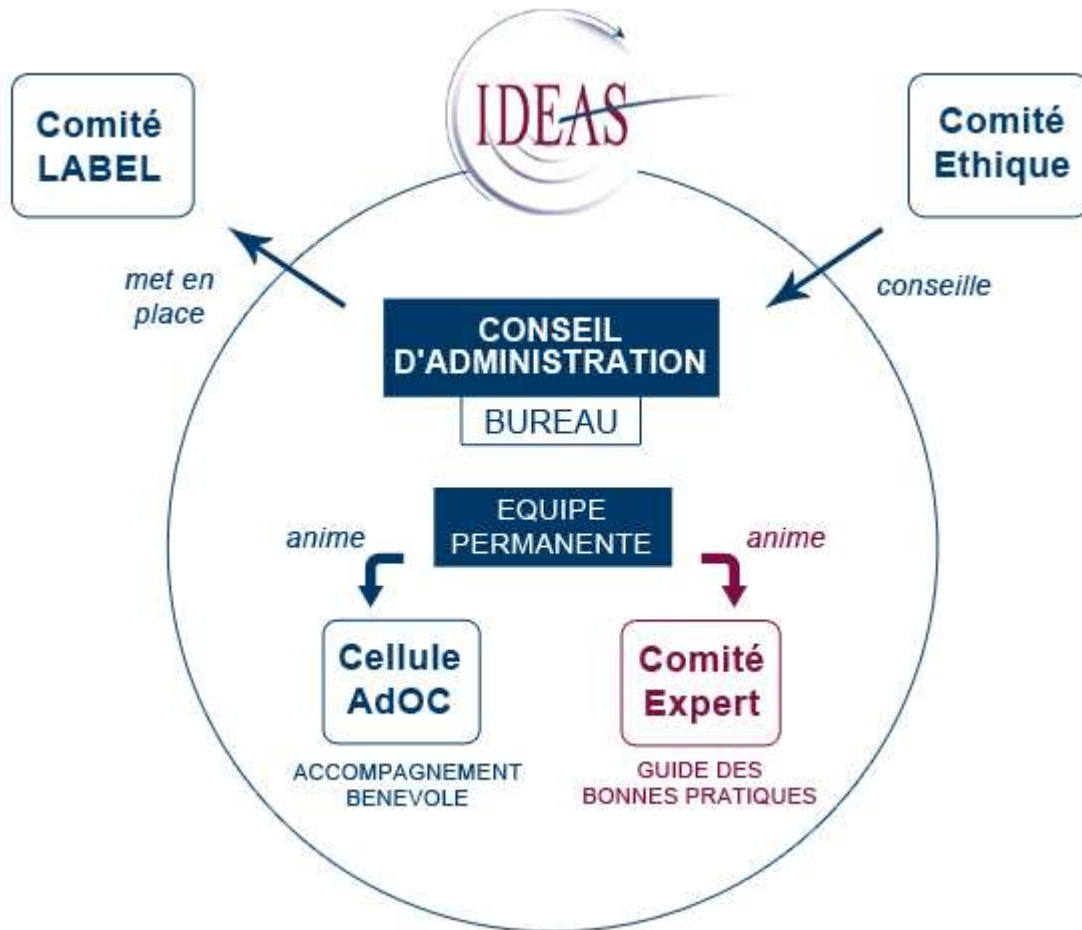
IDEAS

Comité LABEL

Comité Ethique

met en place

conseille

CONSEIL D'ADMINISTRATION

BUREAU

EQUIPE PERMANENTE

anime

anime

Cellule AdOC

ACCOMPAGNEMENT BENEVOLE

Comité Expert

GUIDE DES BONNES PRATIQUES